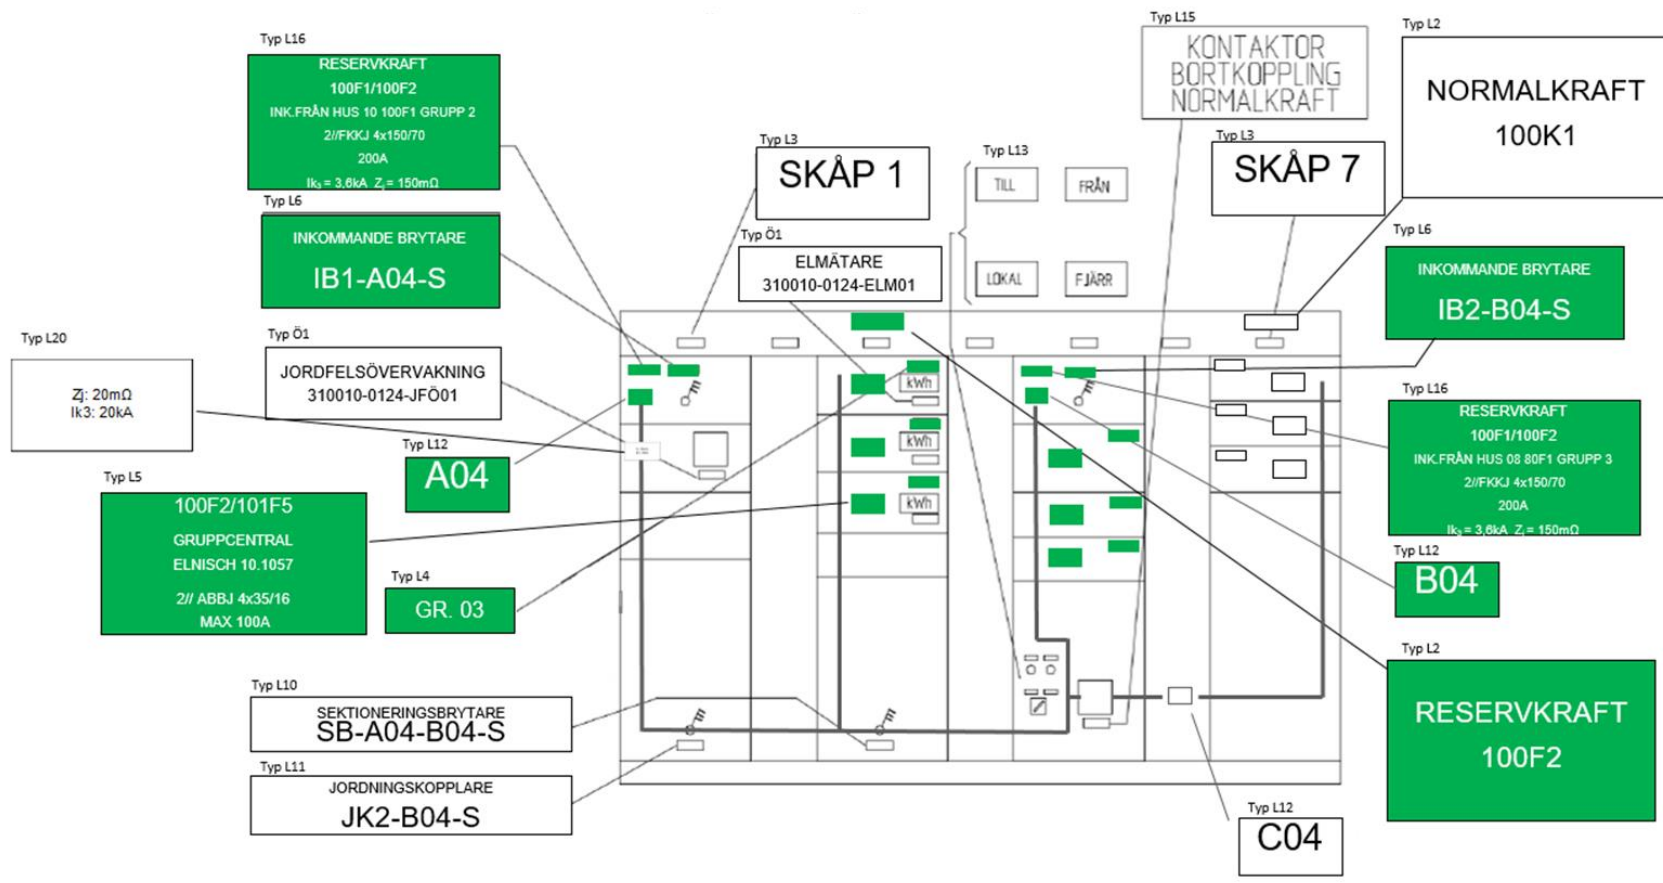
Typ L16
RESERVKRAFT
100F1/100F2
INK.FRÅN HUS 10 100F1 GRUPP 2
2//FKKJ 4x150/70
200A
$Ik_3$ = 3,6kA $Z_j$ = 150mΩ

Typ L6
INKOMMANDE BRYTARE
IB1-A04-S

Typ L20
Zj: 20mΩ
Ik3: 20kA

Typ Ö1
JORDFELSÖVERVAKNING
310010-0124-JFÖ01

Typ L12
A04

Typ L5
100F2/101F5
GRUPPCENTRAL
ELNISCH 10.1057
2// ABBJ 4x35/16
MAX 100A

Typ L4
GR. 03

Typ L10
SEKTIONERINGSBRYTARE
SB-A04-B04-S

Typ L11
JORDNINGSKOPPLARE
JK2-B04-S

Typ L3
SKÅP 1

Typ Ö1
ELMÄTARE
310010-0124-ELM01

Typ L13
TILL
FRÅN
LOKAL
FJÄRR

Typ L15
KONTAKTOR
BORTKOPPLING
NORMALKRAFT

Typ L3
SKÅP 7

Typ L2
NORMALKRAFT
100K1

Typ L6
INKOMMANDE BRYTARE
IB2-B04-S

Typ L16
RESERVKRAFT
100F1/100F2
INK.FRÅN HUS 08 80F1 GRUPP 3
2//FKKJ 4x150/70
200A
$Ik_3$ = 3,6kA $Z_j$ = 150mΩ

Typ L12
B04

Typ L2
RESERVKRAFT
100F2

Typ L12
C04

kWh
kWh
kWh